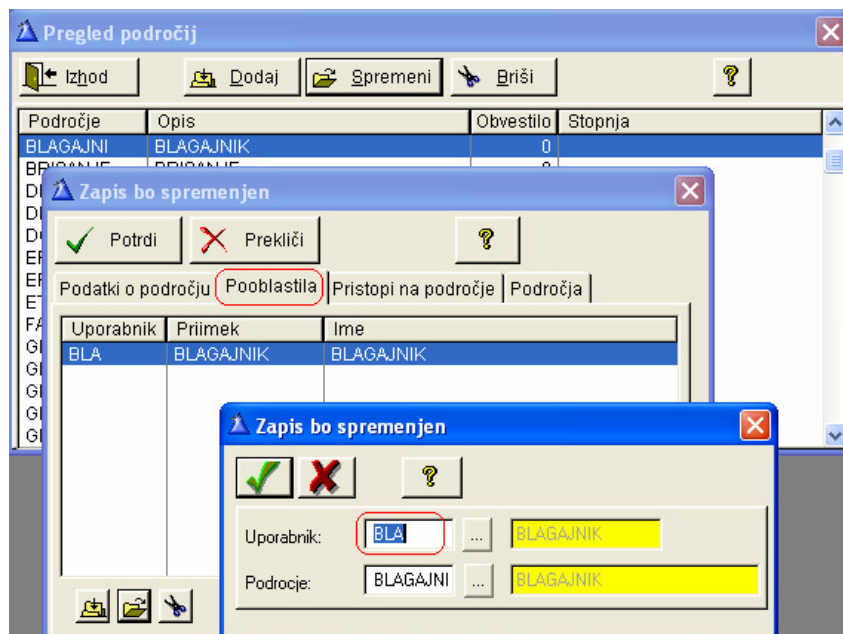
Pregled področij

Izhod
Dodaj
Spremeni
Briši
?

| Področje | Opis | Obvestilo | Stopnja |
|---|---|---|---|
| BLAGAJNI | BLAGAJNIK | 0 | |
| BRISANJE | BRISANJE | 0 | |

DI
DI
D
EI
EI
ET
FA
GI
GI
GI
GI
GI

Zapis bo spremenjen

Potrdi
Prekliči
?

Podatki o področju
Pooblastila
Pristopi na področje
Področja

| Uporabnik | Priimek | Ime |
|---|---|---|
| BLA | BLAGAJNIK | BLAGAJNIK |

Zapis bo spremenjen

?

Uporabnik: BLA ... BLAGAJNIK

Podrocje: BLAGAJNI ... BLAGAJNIK